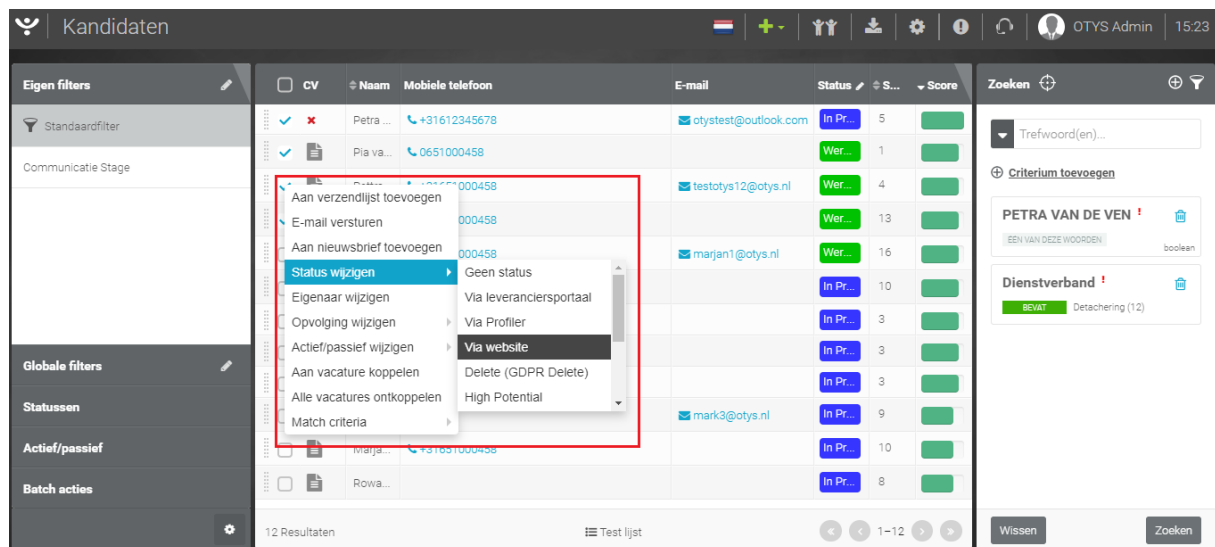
Kandidaten

OTYS Admin 15:23

Eigen filters

Standaardfilter

Communicatie Stage

Globale filters

Statussen

Actief/passief

Batch acties

| | CV | Naam | Mobiele telefoon | E-mail | Status | S... | Score |
|---|---|---|---|---|---|---|---|
| ✓ | ✗ | Petra ... | +31612345678 | otystest@outlook.com | In Pr... | 5 | |
| ✓ | | Pia va... | 0651000458 | | Wer... | 1 | |
| | | Petter... | +31651000458 | testotys12@otys.nl | Wer... | 4 | |
| | | | ...000458 | | Wer... | 13 | |
| | | | ...000458 | marjan1@otys.nl | Wer... | 16 | |
| | | | | | In Pr... | 10 | |
| | | | | | In Pr... | 3 | |
| | | | | | In Pr... | 3 | |
| | | | | | In Pr... | 3 | |
| | | | | mark3@otys.nl | In Pr... | 9 | |
| | | Marja... | +31651000458 | | In Pr... | 10 | |
| | | Rowa... | | | In Pr... | 8 | |

Aan verzendlijst toevoegen
E-mail versturen
Aan nieuwsbrief toevoegen
Status wijzigen
Eigenaar wijzigen
Opvolging wijzigen
Actief/passief wijzigen
Aan vacature koppelen
Alle vacatures ontkoppelen
Match criteria

Geen status
Via leveranciersportaal
Via Profiler
Via website
Delete (GDPR Delete)
High Potential

12 Resultaten

Test lijst

1–12

Zoeken

Trefwoord(en)...

Criterium toevoegen

PETRA VAN DE VEN !
EEN VAN DEZE WOORDEN
boolean

Dienstverband !
BEVAT
Detachering (12)

Wissen

Zoeken